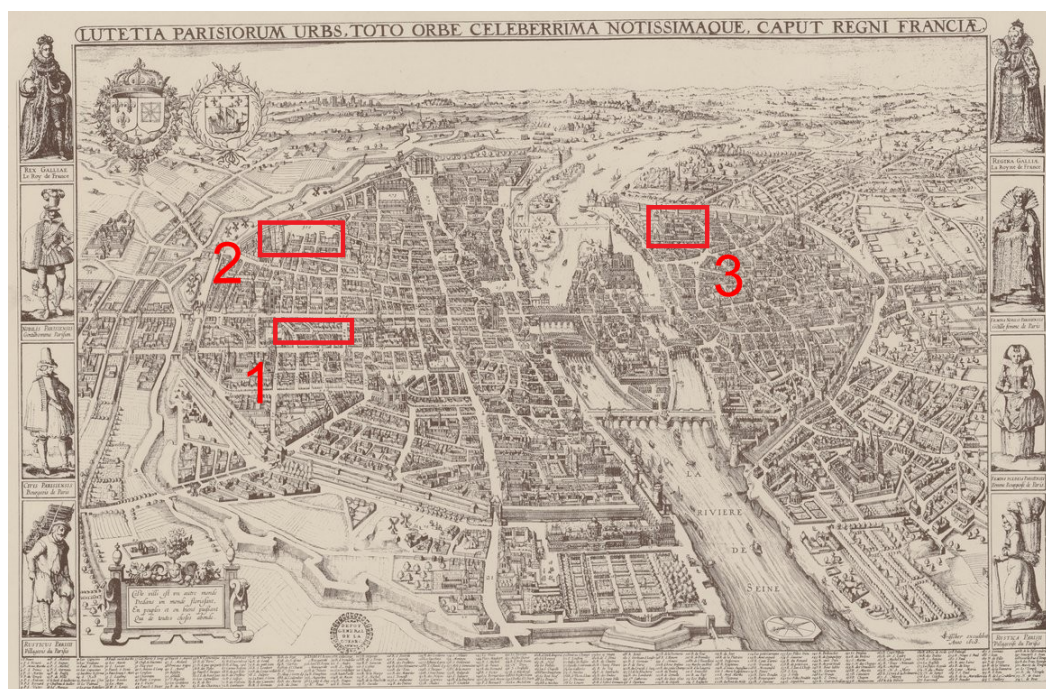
LUTETIA PARISIORUM URBS, TOTO ORBE CELEBERRIMA NOTISSIMAQUE, CAPUT REGNI FRANCIÆ

REX GALLIÆ
Le Roy de France

NOBILIS PARISIENSIS
Gentilhomme Parisien

CIVIS PARISIENSIS
Bourgeois de Paris

RUSTICUS GALLUS
Villageois de France

REGINA GALLIÆ
La Royne de France

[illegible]
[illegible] femme de Paris

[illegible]
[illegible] de Paris

RUSTICA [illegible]
Villageoise de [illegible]

2

1

3

LA RIVIERE DE SEINE

Cette ville est un autre monde
Dedans un monde florissant
En peuples et en biens puissant
Qui de toutes choses abonde

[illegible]

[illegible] excudebat Anno 1615

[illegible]